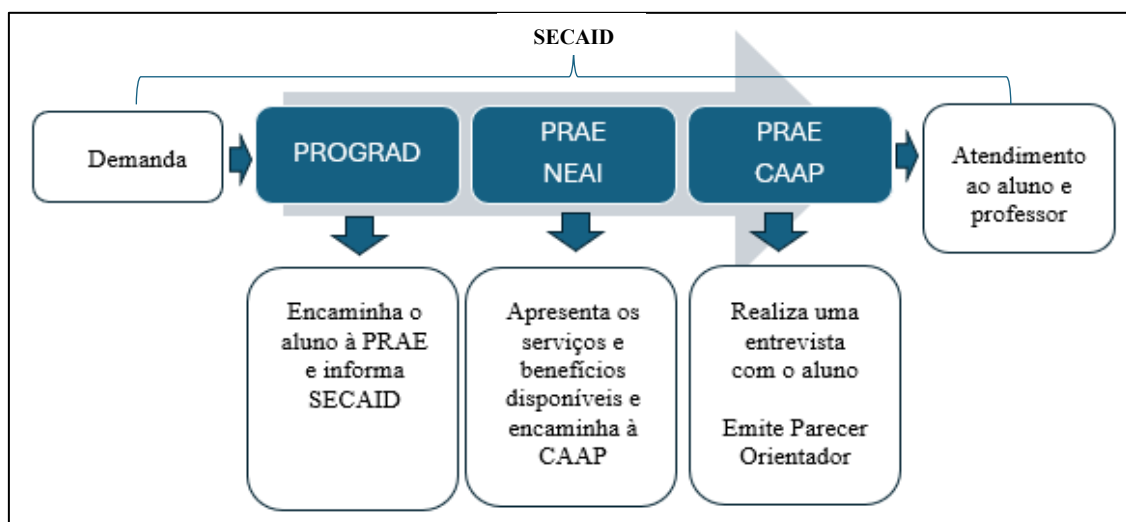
SECAID

Demanda

PROGRAD

PRAE NEAI

PRAE CAAP

Atendimento ao aluno e professor

Encaminha o aluno à PRAE e informa SECAID

Apresenta os serviços e benefícios disponíveis e encaminha à CAAP

Realiza uma entrevista com o aluno

Emite Parecer Orientador